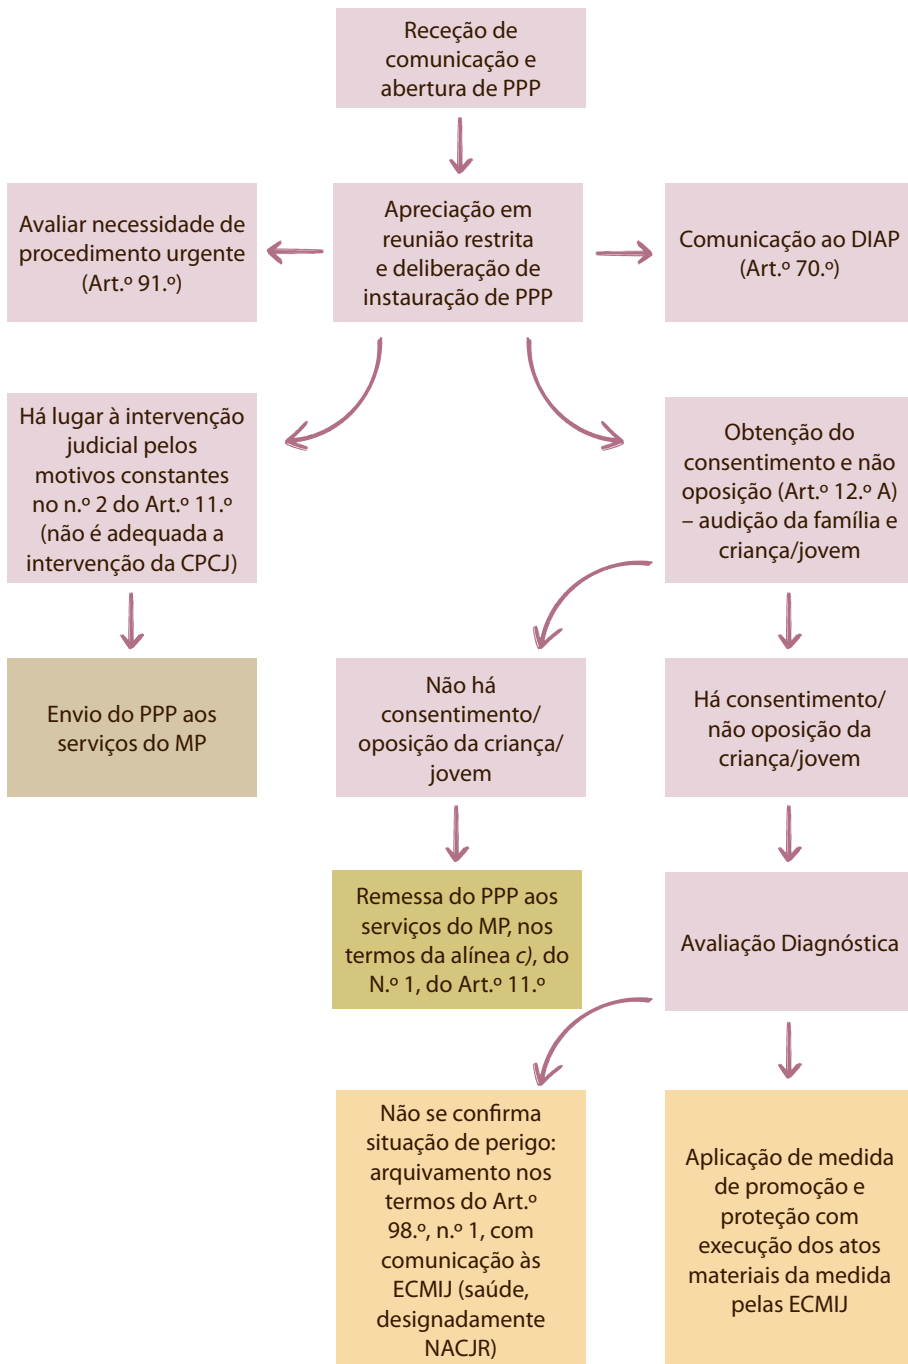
Receção de comunicação e abertura de PPP

Avaliar necessidade de procedimento urgente (Art.º 91.º)

Apreciação em reunião restrita e deliberação de instauração de PPP

Comunicação ao DIAP (Art.º 70.º)

Há lugar à intervenção judicial pelos motivos constantes no n.º 2 do Art.º 11.º (não é adequada a intervenção da CPCJ)

Obtenção do consentimento e não oposição (Art.º 12.º A) – audição da família e criança/jovem

Envio do PPP aos serviços do MP

Não há consentimento/ oposição da criança/ jovem

Há consentimento/ não oposição da criança/jovem

Remessa do PPP aos serviços do MP, nos termos da alínea c), do N.º 1, do Art.º 11.º

Avaliação Diagnóstica

Não se confirma situação de perigo: arquivamento nos termos do Art.º 98.º, n.º 1, com comunicação às ECMIJ (saúde, designadamente NACJR)

Aplicação de medida de promoção e proteção com execução dos atos materiais da medida pelas ECMIJ